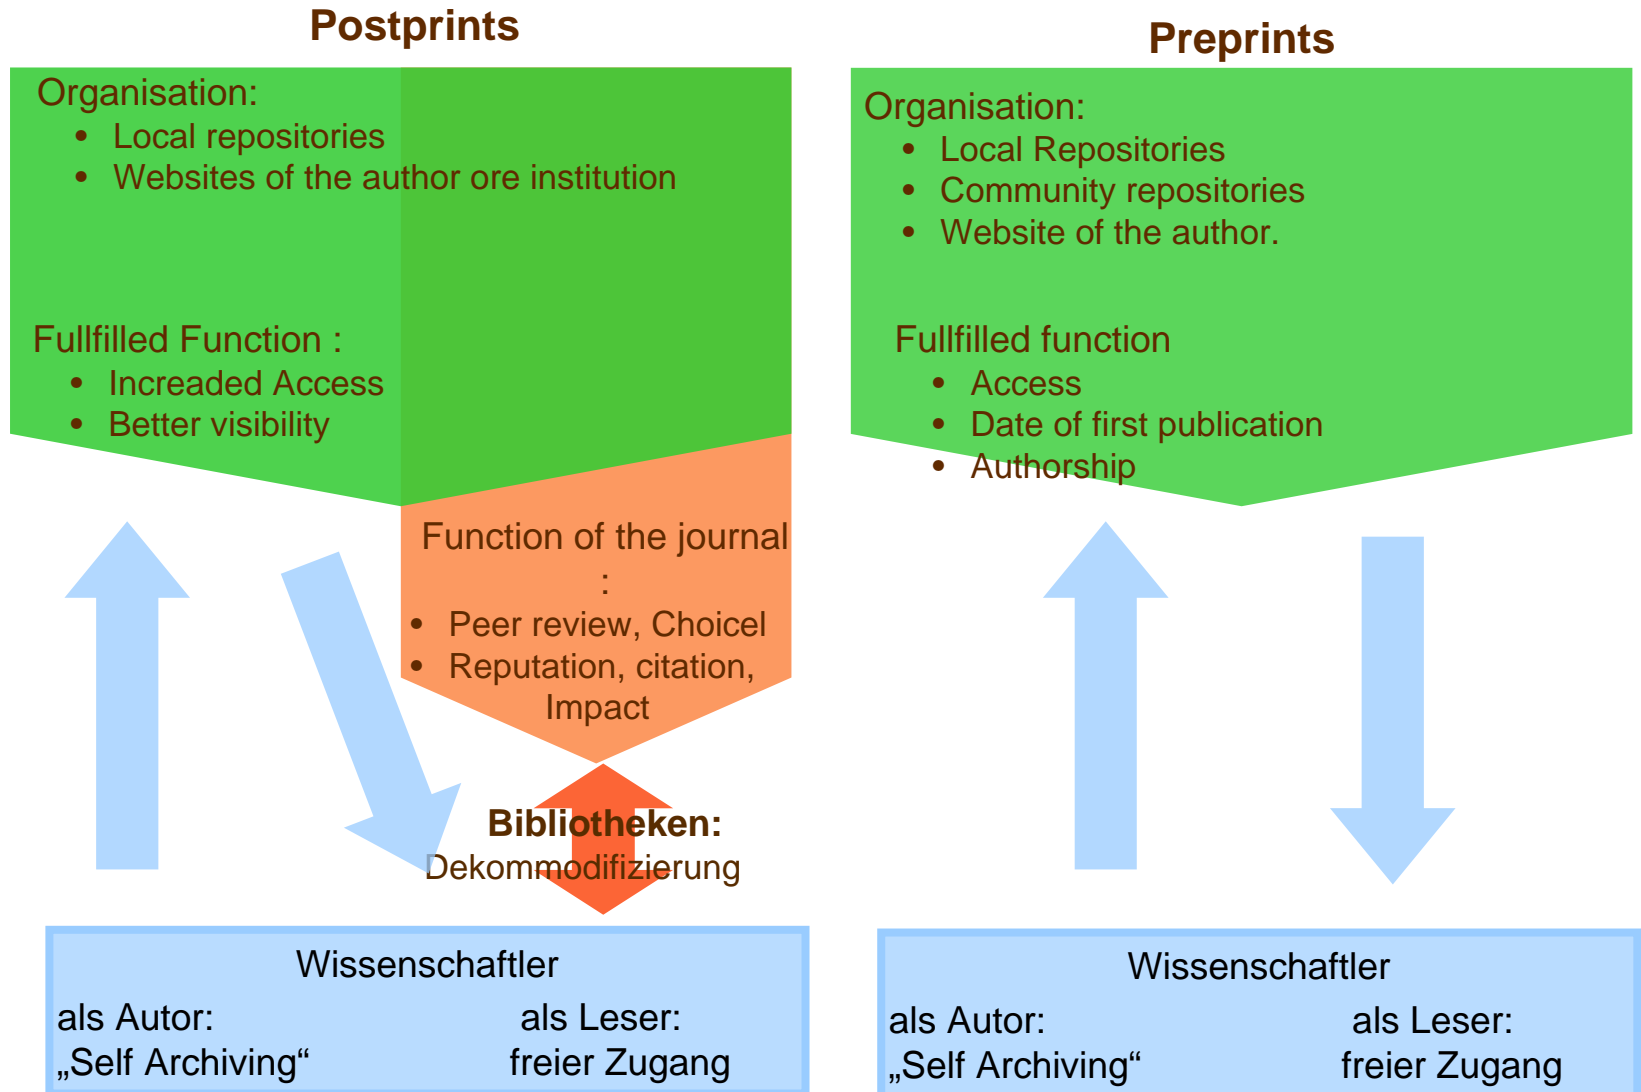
Postprints

Organisation:
- Local repositories
- Websites of the author ore institution

Fullfilled Function :
- Increaded Access
- Better visibility

Function of the journal :
- Peer review, Choicel
- Reputation, citation, Impact

Bibliotheken:
Dekommodifizierung

Wissenschaftler
als Autor:
„Self Archiving“
als Leser:
freier Zugang

Preprints

Organisation:
- Local Repositories
- Community repositories
- Website of the author.

Fullfilled function
- Access
- Date of first publication
- Authorship

Wissenschaftler
als Autor:
„Self Archiving“
als Leser:
freier Zugang